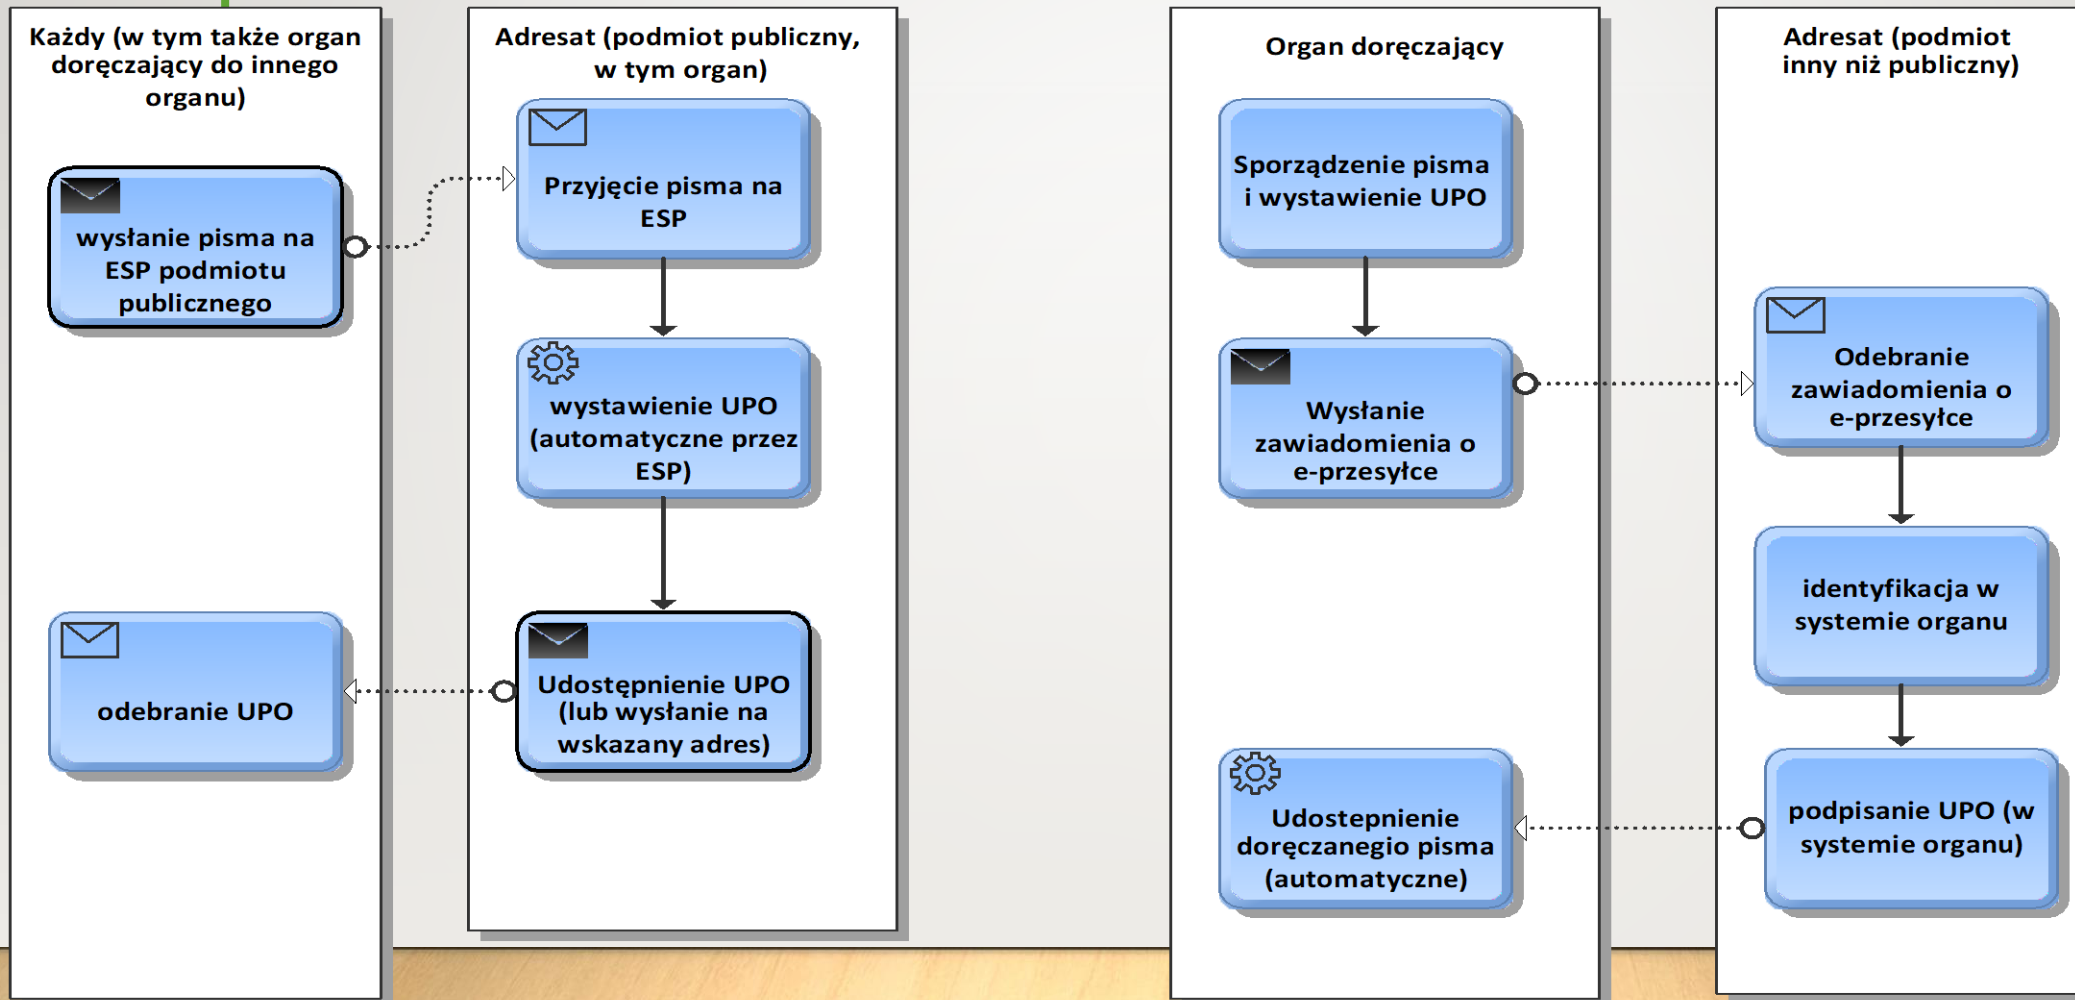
Każdy (w tym także organ doręczający do innego organu)

wysłanie pisma na ESP podmiotu publicznego

odebranie UPO

Adresat (podmiot publiczny, w tym organ)

Przyjęcie pisma na ESP

wystawienie UPO (automatyczne przez ESP)

Udostępnienie UPO (lub wysłanie na wskazany adres)

Organ doręczający

Sporządzenie pisma i wystawienie UPO

Wysłanie zawiadomienia o e-przesyłce

Udostepnienie doręczanego pisma (automatyczne)

Adresat (podmiot inny niż publiczny)

Odebranie zawiadomienia o e-przesyłce

identyfikacja w systemie organu

podpisanie UPO (w systemie organu)